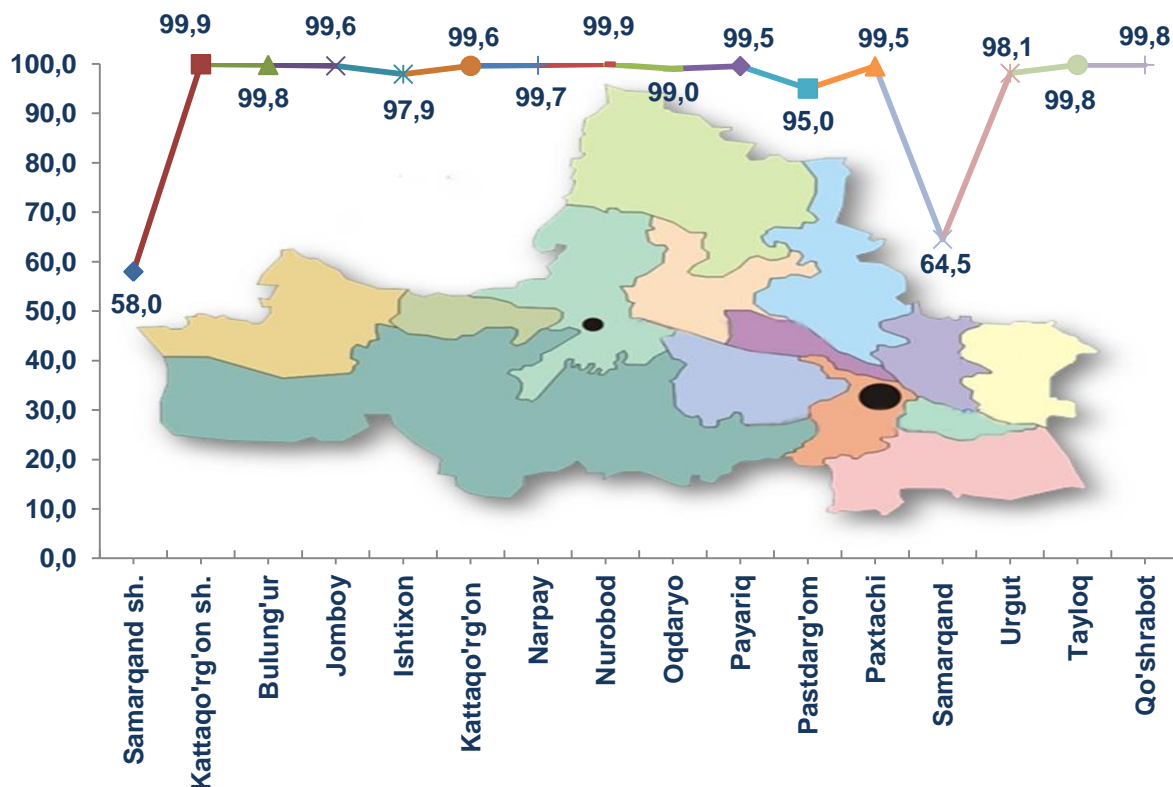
100,0
90,0
80,0
70,0
60,0
50,0
40,0
30,0
20,0
10,0
0,0

58,0
99,9
99,8
99,6
97,9
99,6
99,7
99,9
99,0
99,5
95,0
99,5
64,5
98,1
99,8
99,8

Samarqand sh.
Kattaqo'rg'on sh.
Bulung'ur
Jomboy
Ishtixon
Kattaqo'rg'on
Narpay
Nurobod
Oqdaryo
Payariq
Pastdarg'om
Paxtachi
Samarqand
Urgut
Tayloq
Qo'shrabot